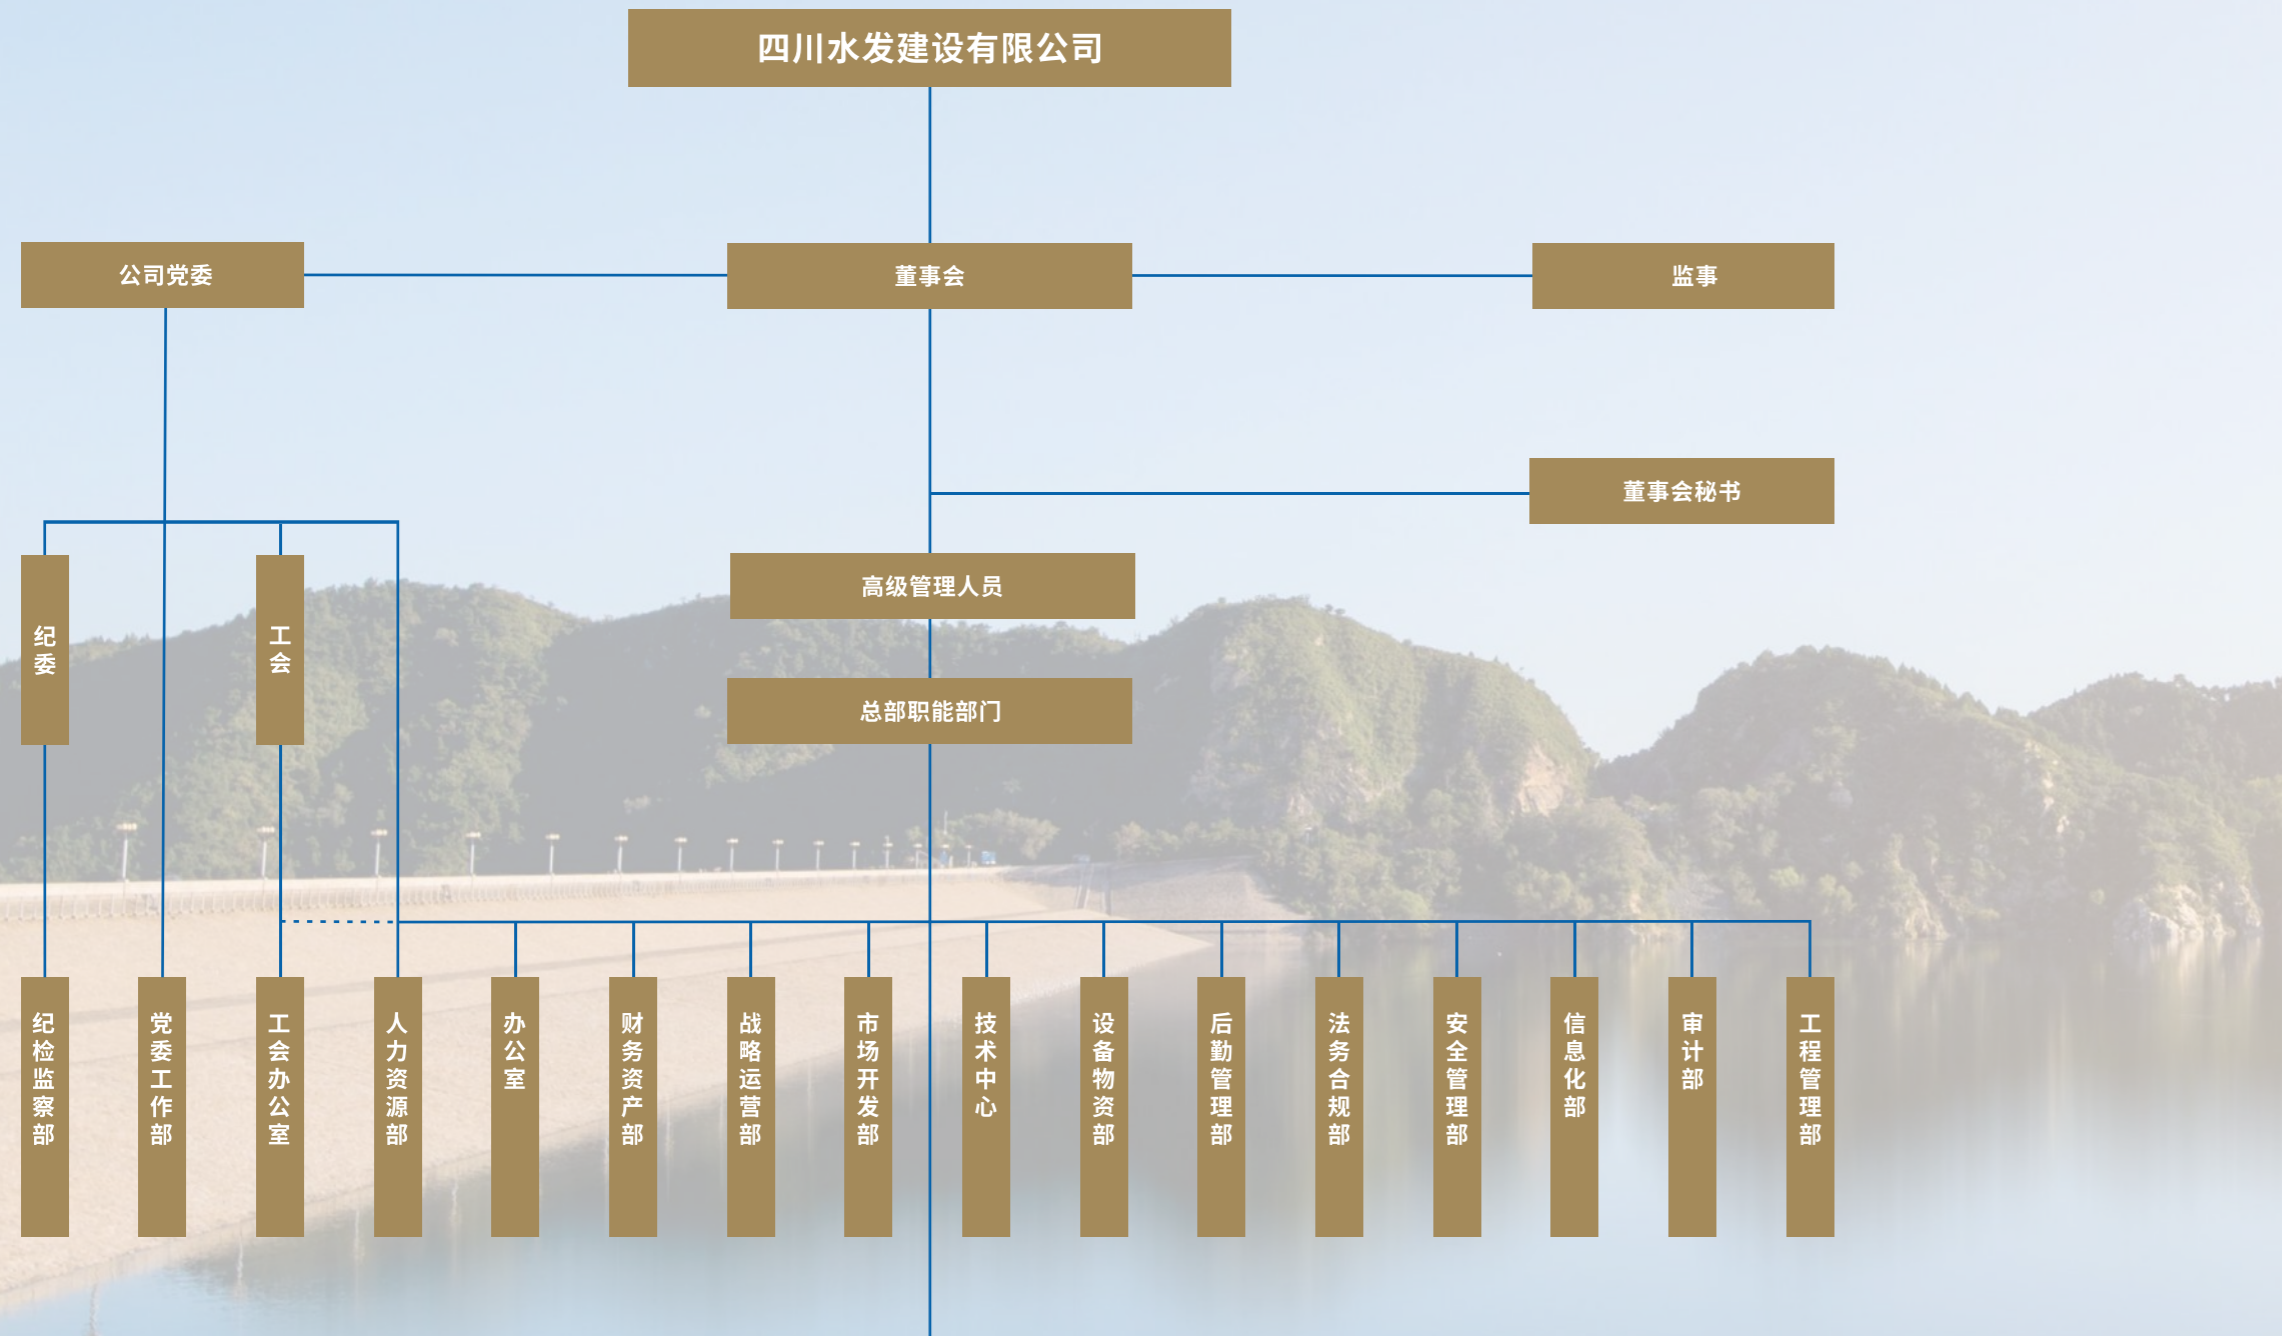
四川水发建设有限公司

公司党委

董事会

监事

董事会秘书

纪委

工会

高级管理人员

总部职能部门

纪检监察部

党委工作部

工会办公室

人力资源部

办公室

财务资产部

战略运营部

市场开发部

技术中心

设备物资部

后勤管理部

法务合规部

安全管理部

信息化部

审计部

工程管理部